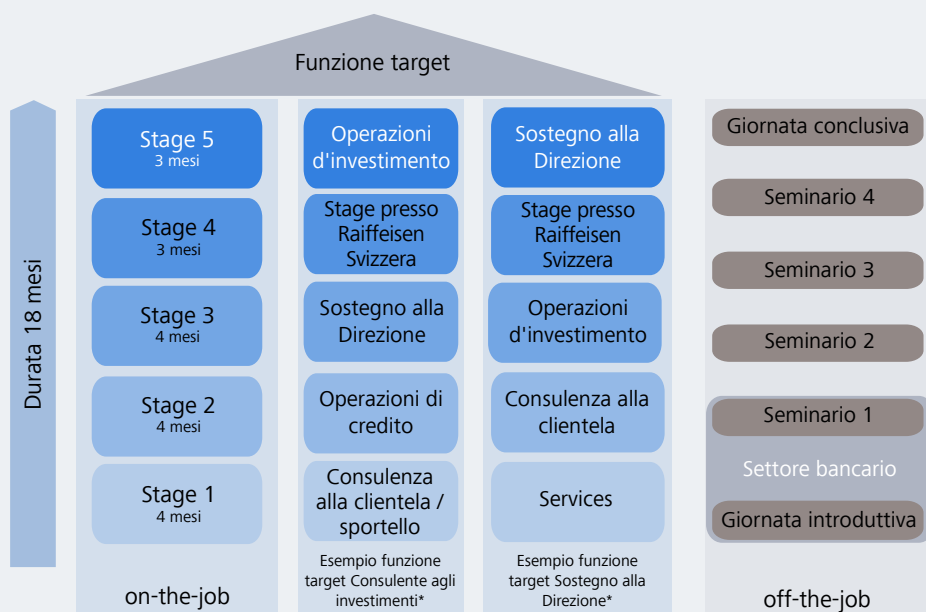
Funzione target

Durata 18 mesi

Stage 5
3 mesi

Stage 4
3 mesi

Stage 3
4 mesi

Stage 2
4 mesi

Stage 1
4 mesi

on-the-job

Operazioni d'investimento

Stage presso Raiffeisen Svizzera

Sostegno alla Direzione

Operazioni di credito

Consulenza alla clientela / sportello

Esempio funzione target Consulente agli investimenti*

Sostegno alla Direzione

Stage presso Raiffeisen Svizzera

Operazioni d'investimento

Consulenza alla clientela

Services

Esempio funzione target Sostegno alla Direzione*

Giornata conclusiva

Seminario 4

Seminario 3

Seminario 2

Seminario 1

Settore bancario

Giornata introduttiva

off-the-job